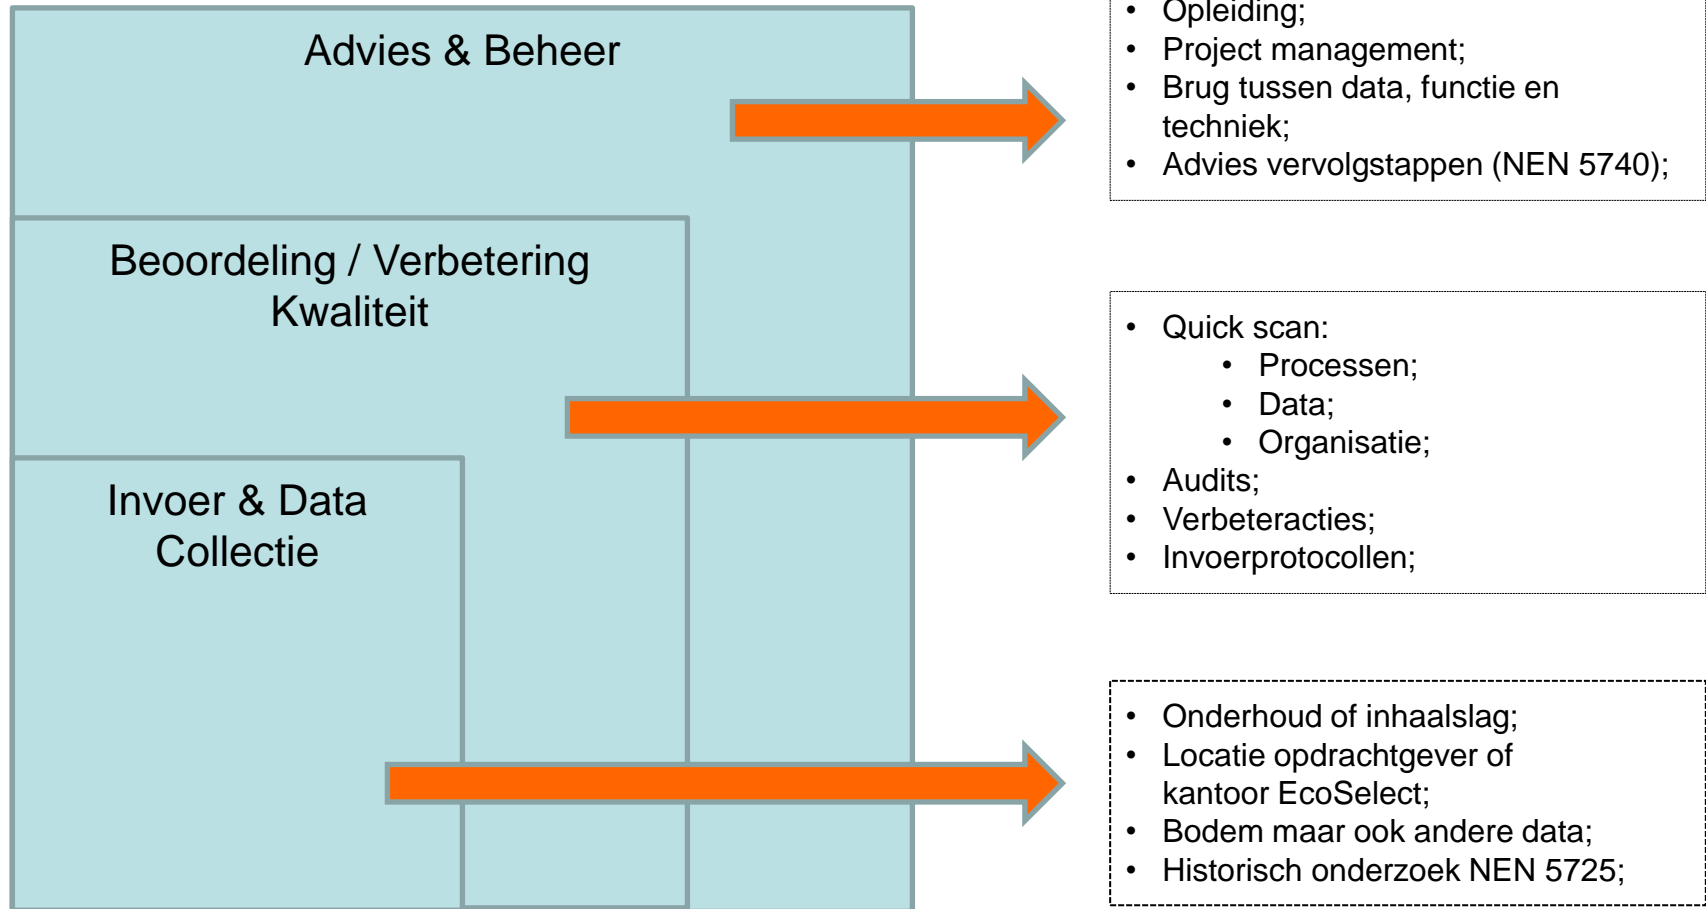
Advies & Beheer

Beoordeling / Verbetering Kwaliteit

Invoer & Data Collectie

• Opleiding;
• Project management;
• Brug tussen data, functie en techniek;
• Advies vervolgstappen (NEN 5740);

• Quick scan:
  • Processen;
  • Data;
  • Organisatie;
• Audits;
• Verbeteracties;
• Invoerprotocollen;

• Onderhoud of inhaalslag;
• Locatie opdrachtgever of kantoor EcoSelect;
• Bodem maar ook andere data;
• Historisch onderzoek NEN 5725;